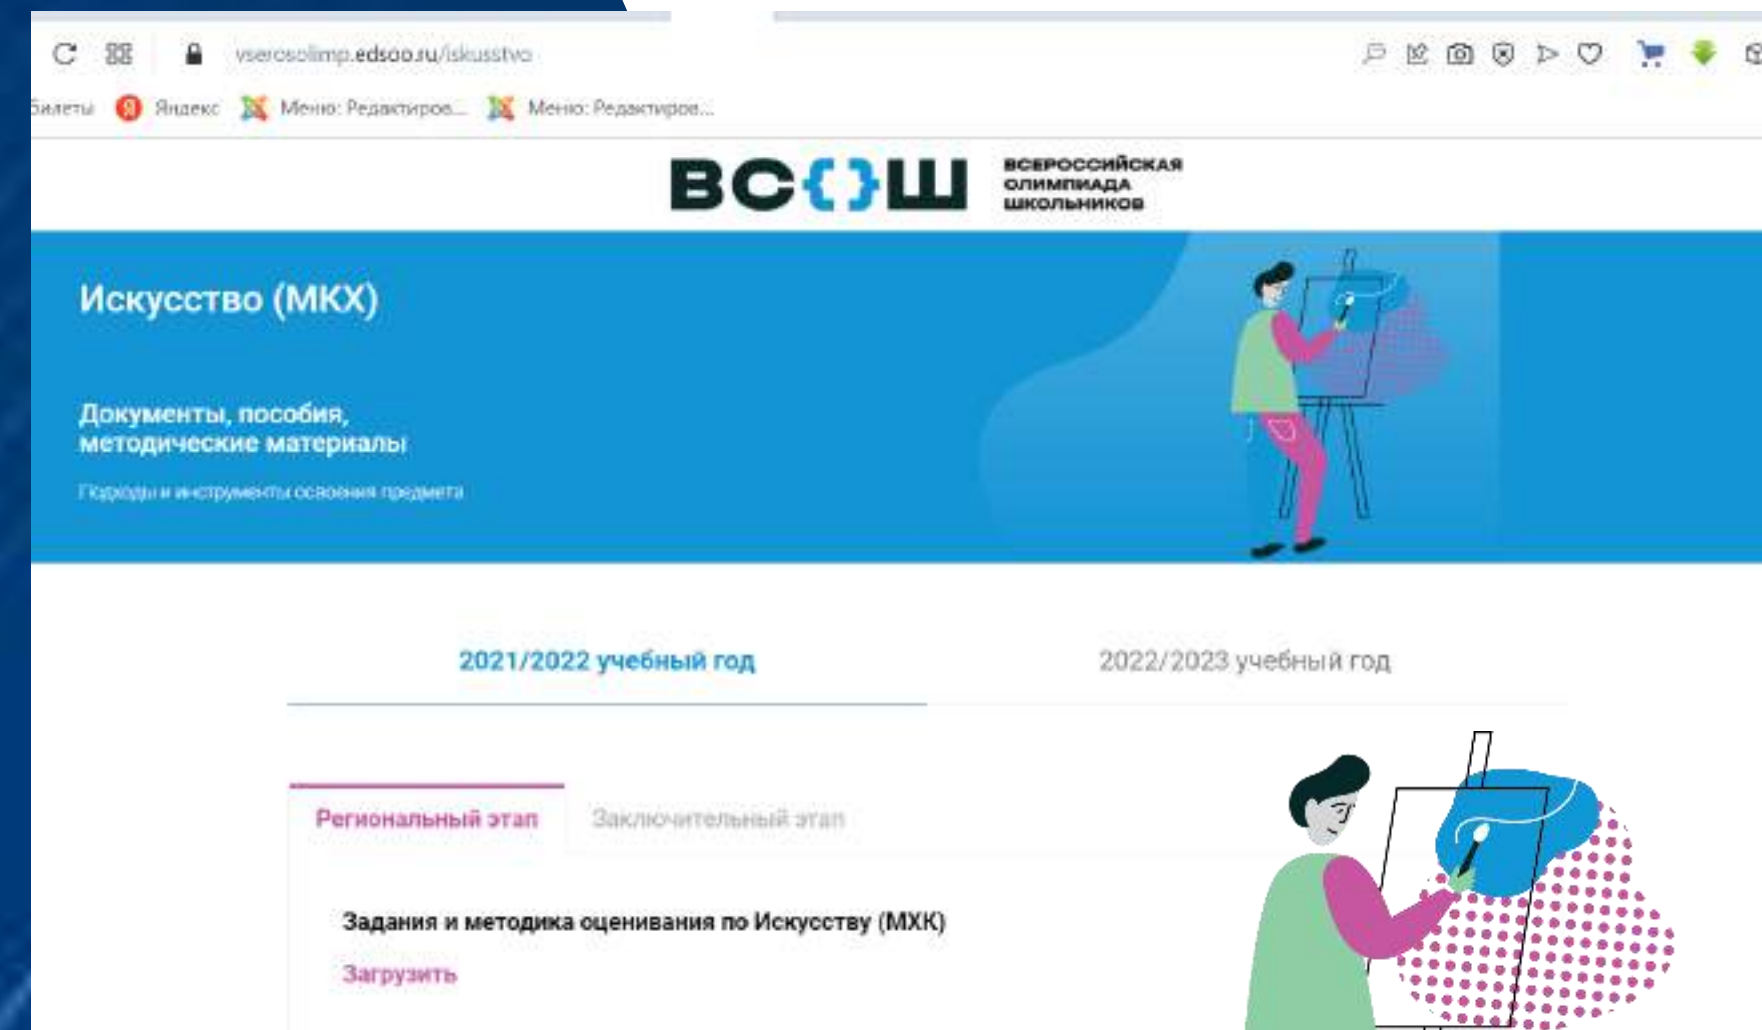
vserosolimp.edsoo.ru/iskusstvo

Билеты Яндекс Меню: Редактиров... Меню: Редактиров...

ВС{}Ш ВСЕРОССИЙСКАЯ ОЛИМПИАДА ШКОЛЬНИКОВ

Искусство (МХК)

Документы, пособия, методические материалы

Подходы и инструменты освоения предмета

2021/2022 учебный год

2022/2023 учебный год

Региональный этап

Заключительный этап

Задания и методика оценивания по Искусству (МХК)

Загрузить